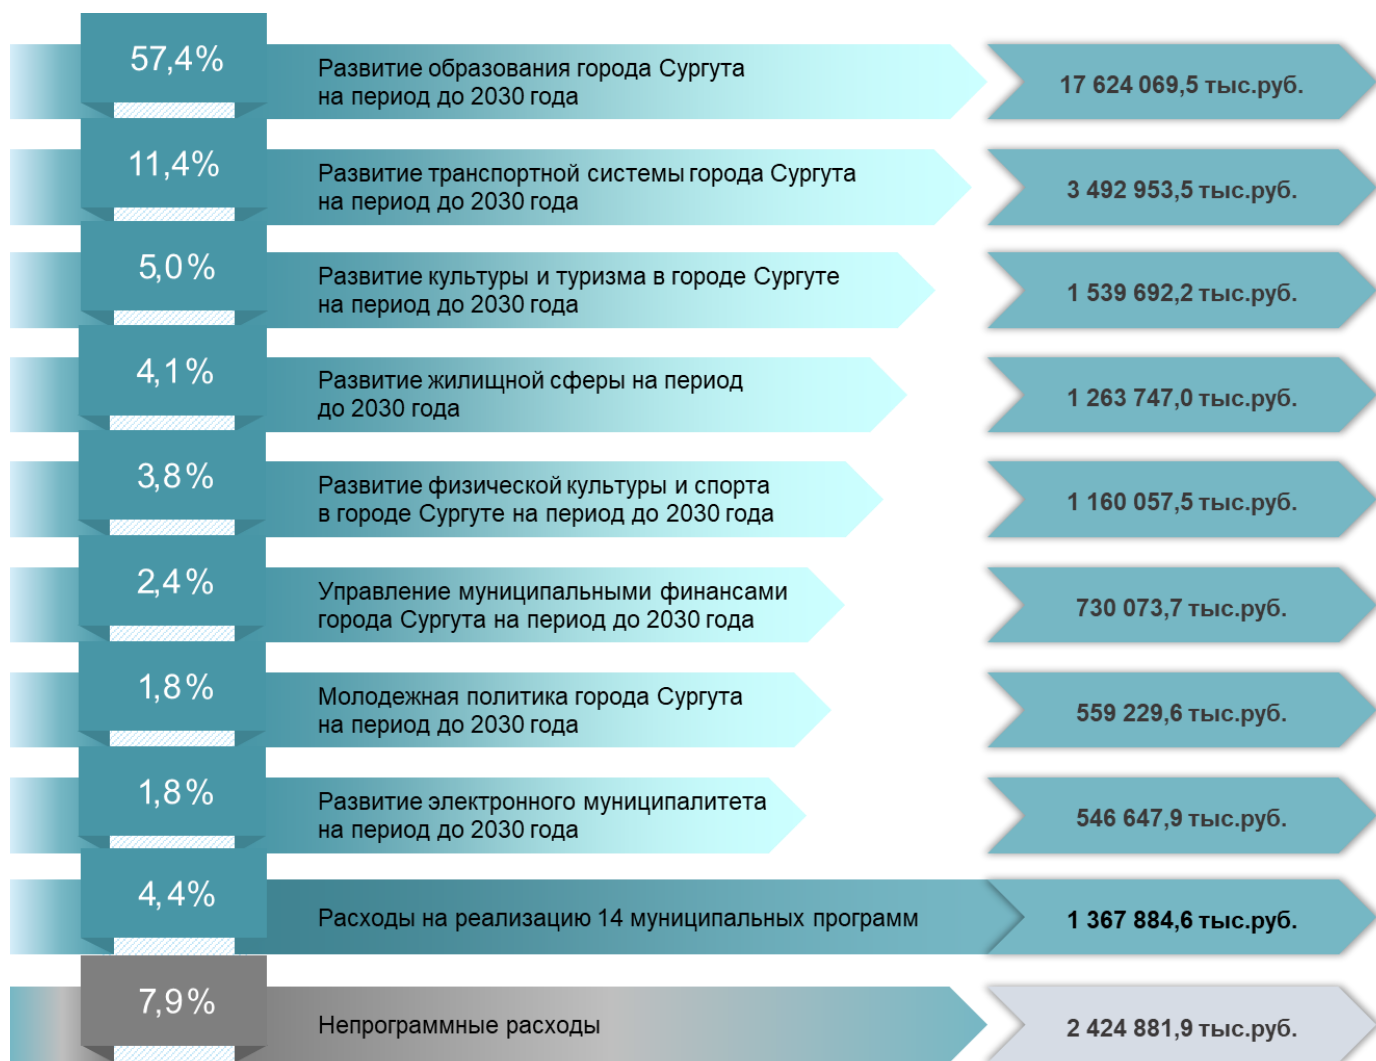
57,4%
Развитие образования города Сургута на период до 2030 года
17 624 069,5 тыс.руб.

11,4%
Развитие транспортной системы города Сургута на период до 2030 года
3 492 953,5 тыс.руб.

5,0%
Развитие культуры и туризма в городе Сургуте на период до 2030 года
1 539 692,2 тыс.руб.

4,1%
Развитие жилищной сферы на период до 2030 года
1 263 747,0 тыс.руб.

3,8%
Развитие физической культуры и спорта в городе Сургуте на период до 2030 года
1 160 057,5 тыс.руб.

2,4%
Управление муниципальными финансами города Сургута на период до 2030 года
730 073,7 тыс.руб.

1,8%
Молодежная политика города Сургута на период до 2030 года
559 229,6 тыс.руб.

1,8%
Развитие электронного муниципалитета на период до 2030 года
546 647,9 тыс.руб.

4,4%
Расходы на реализацию 14 муниципальных программ
1 367 884,6 тыс.руб.

7,9%
Непрограммные расходы
2 424 881,9 тыс.руб.